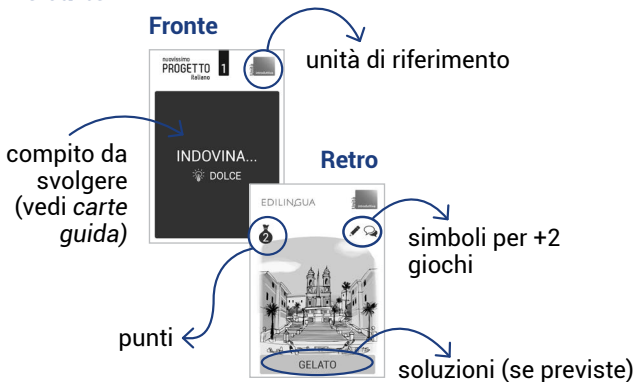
Fronte

nuovissimo PROGETTO italiano 1

unità di riferimento

compito da svolgere (vedi *carte guida*)

INDOVINA...
DOLCE

Retro

EDILINGUA

2

simboli per +2 giochi

punti

GELATO

soluzioni (se previste)